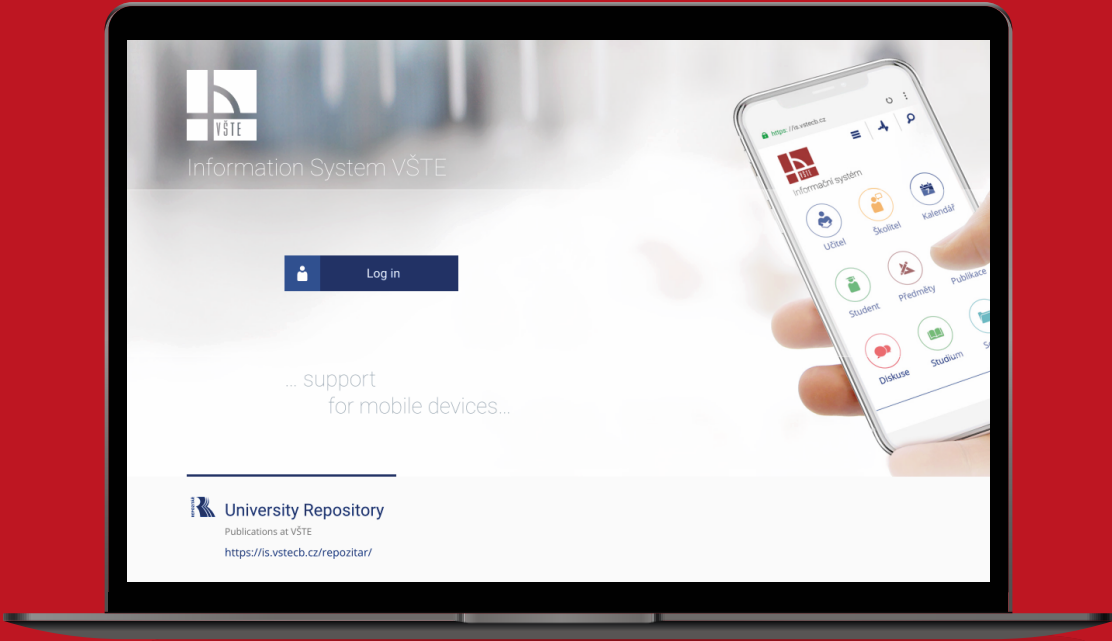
VŠTE

Information System VŠTE

Log in

... support
for mobile devices...

https://is.vstecb.cz

VŠTE
Informační systém

Učitel
Školitel
Kalendář
Student
Předměty
Publikace
Diskuse
Studium

REPOZITÁŘ
University Repository
Publications at VŠTE
https://is.vstecb.cz/repozitar/